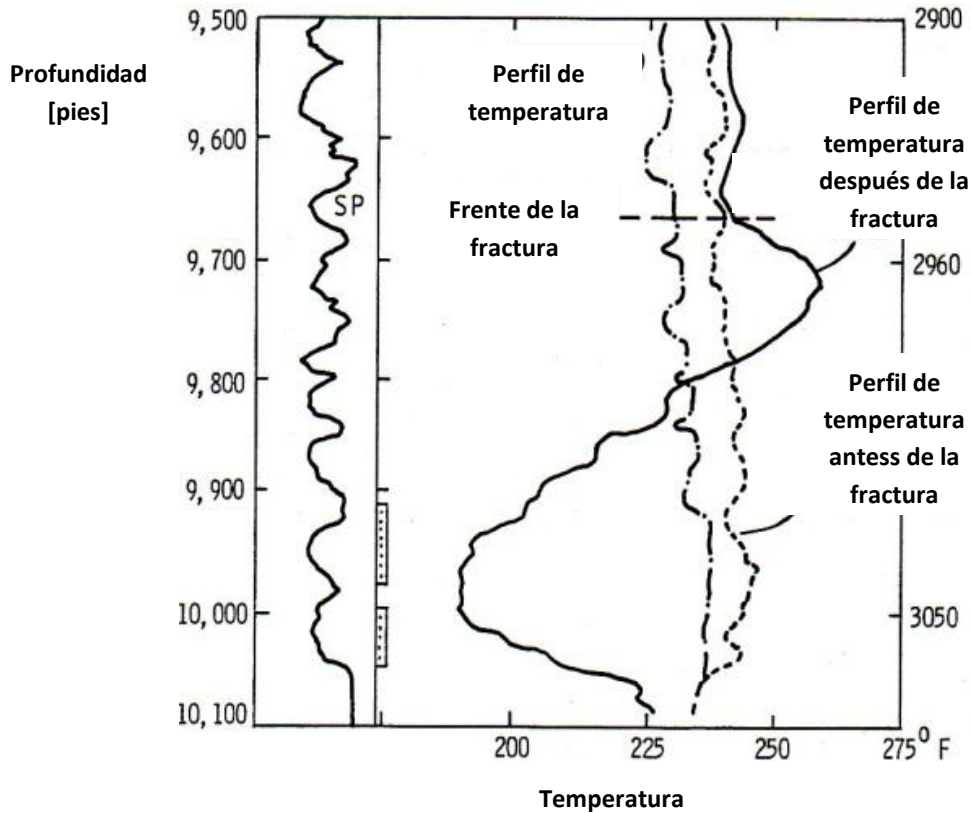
Profundidad [pies]

9, 500
9, 600
9, 700
9, 800
9, 900
10, 000
10, 100

SP

Perfil de temperatura

Frente de la fractura

Perfil de temperatura después de la fractura

Perfil de temperatura antess de la fractura

2900
2960
3050

200
225
250
275$^0$ F

Temperatura